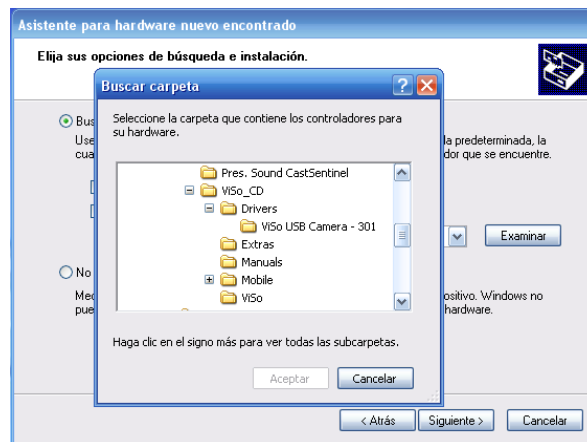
Asistente para hardware nuevo encontrado

Elija sus opciones de búsqueda e instalación.

Bus
Use
cua

la predeterminada, la
dor que se encuentre.

Examinar

No
Med
pue

ositivo. Windows no
hardware.

Buscar carpeta

Seleccione la carpeta que contiene los controladores para su hardware.

Pres. Sound CastSentinel
ViSo_CD
Drivers
ViSo USB Camera - 301
Extras
Manuals
Mobile
ViSo

Haga clic en el signo más para ver todas las subcarpetas.

Aceptar
Cancelar

< Atrás
Siguiente >
Cancelar